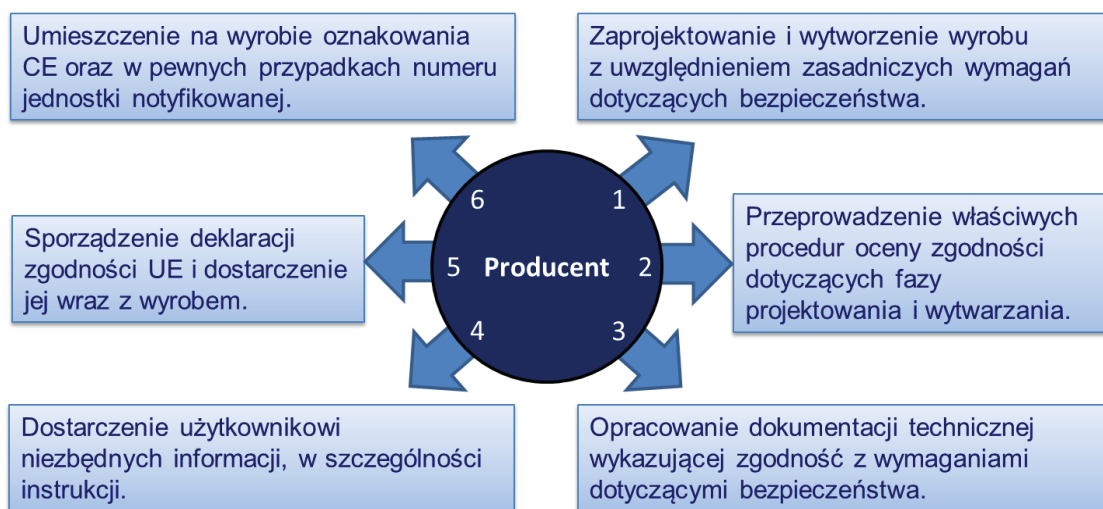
Umieszczenie na wyrobie oznakowania CE oraz w pewnych przypadkach numeru jednostki notyfikowanej.

Zaprojektowanie i wytworzenie wyrobu z uwzględnieniem zasadniczych wymagań dotyczących bezpieczeństwa.

6

1

Sporządzenie deklaracji zgodności UE i dostarczenie jej wraz z wyrobem.

5

Producent

2

Przeprowadzenie właściwych procedur oceny zgodności dotyczących fazy projektowania i wytwarzania.

4

3

Dostarczenie użytkownikowi niezbędnych informacji, w szczególności instrukcji.

Opracowanie dokumentacji technicznej wykazującej zgodność z wymaganiami dotyczącymi bezpieczeństwa.